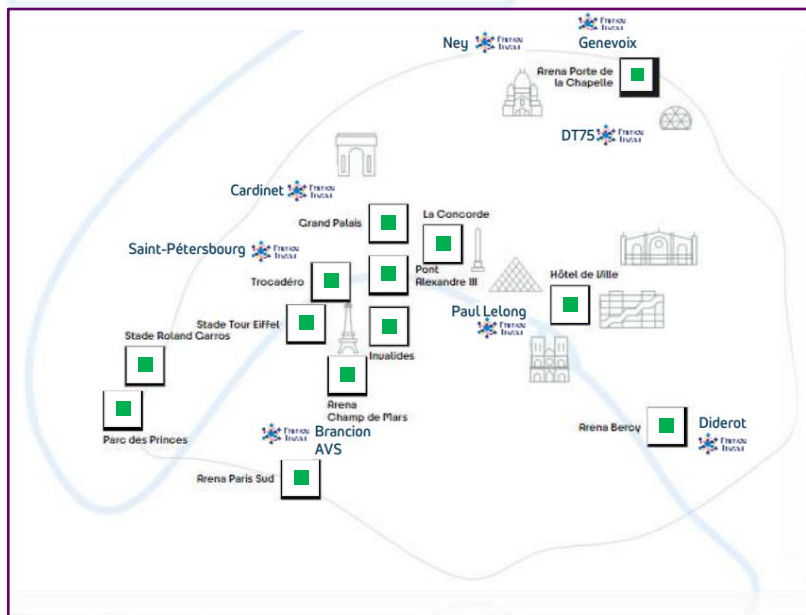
Ney
Genevoix
Arena Porte de la Chapelle
DT75
Cardinet
Grand Palais
La Concorde
Saint-Pétersbourg
Trocadéro
Pont Alexandre III
Hôtel de Ville
Stade Tour Eiffel
Paul Lelong
Stade Roland Garros
Invalides
Arena Champ de Mars
Parc des Princes
Brancion
AVS
Arena Bercy
Diderot
Arena Paris Sud